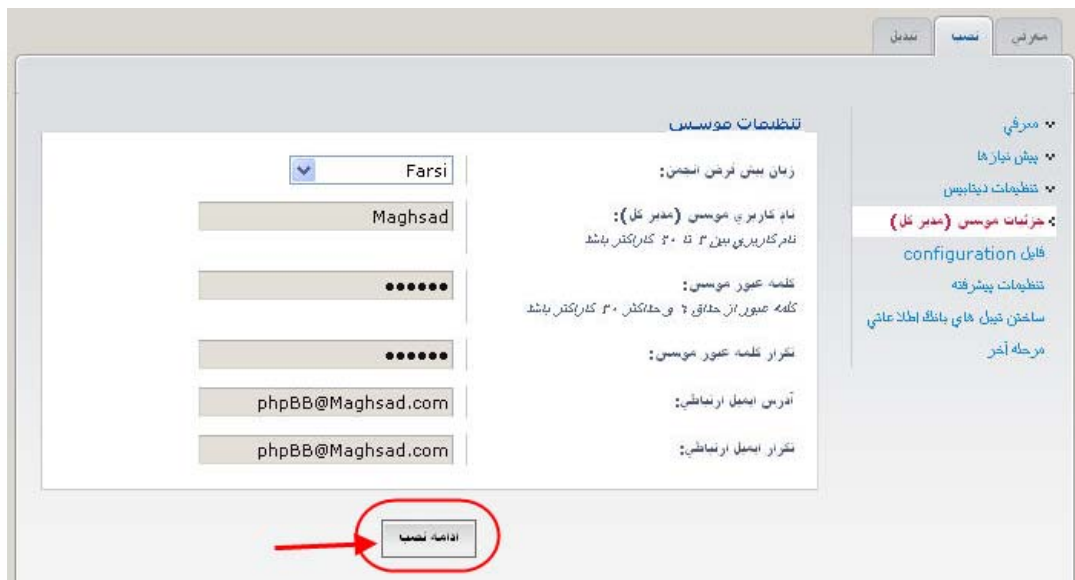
معرفی
نصب
تبدیل

معرفي
پیش نیازها
تنظیمات دیتابیس
جزئیات موسس (مدیر کل)
فایل configuration
تنظیمات پیشرفته
ساختن تیبل های بانک اطلاعاتی
مرحله آخر

تنظیمات موسس

زبان پیش فرض انجمن:
Farsi

نام کاربری موسس (مدیر کل):
نام کاربری بین ۳ تا ۲۰ کاراکتر باشد
Maghsad

کلمه عبور موسس:
کلمه عبور از حداقل ۶ و حداکثر ۳۰ کاراکتر باشد
••••••

تکرار کلمه عبور موسس:
••••••

آدرس ایمیل ارتباطی:
phpBB@Maghsad.com

تکرار ایمیل ارتباطی:
phpBB@Maghsad.com

ادامه نصب